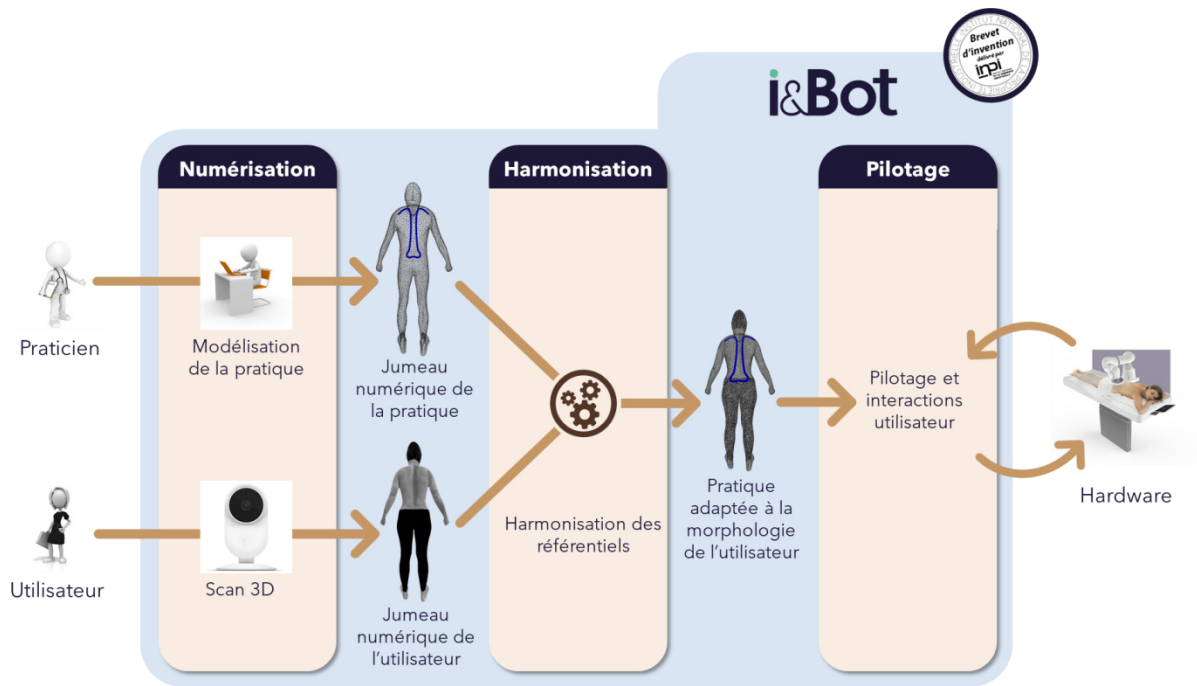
Brevet d'invention délivré par inpi

i&Bot

Numérisation

Harmonisation

Pilotage

Praticien

Modélisation de la pratique

Jumeau numérique de la pratique

Pratique adaptée à la morphologie de l'utilisateur

Pilotage et interactions utilisateur

Hardware

Utilisateur

Scan 3D

Jumeau numérique de l'utilisateur

Harmonisation des référentiels